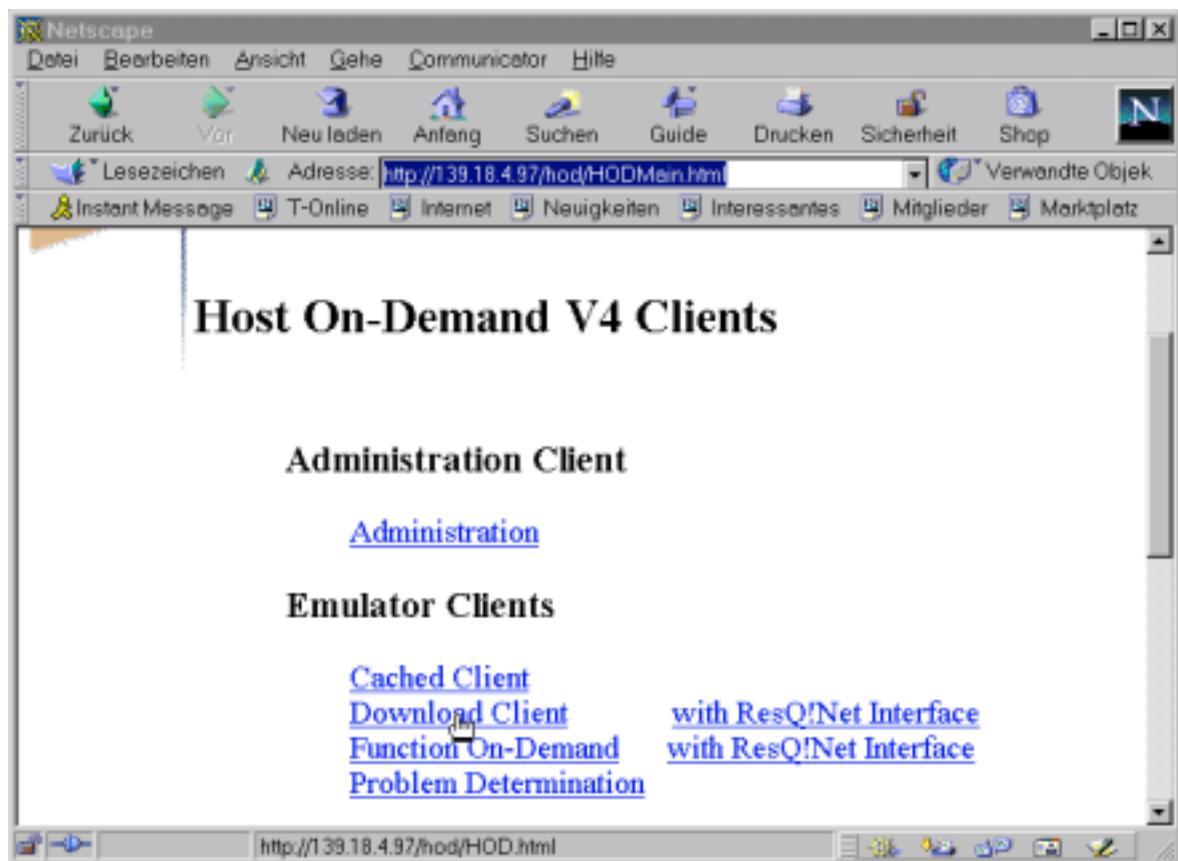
Netscape

Datei Bearbeiten Ansicht Gehe Communicator Hilfe

Zurück Vor Neu laden Anfang Suchen Guide Drucken Sicherheit Shop

Lesezeichen Adresse: http://139.18.4.97/hod/HODMain.html Verwandte Objek

Instant Message T-Online Internet Neuigkeiten Interessantes Mitglieder Marktplatz

Host On-Demand V4 Clients

Administration Client

Administration

Emulator Clients

Cached Client
Download Client with ResQ!Net Interface
Function On-Demand with ResQ!Net Interface
Problem Determination

http://139.18.4.97/hod/HOD.html